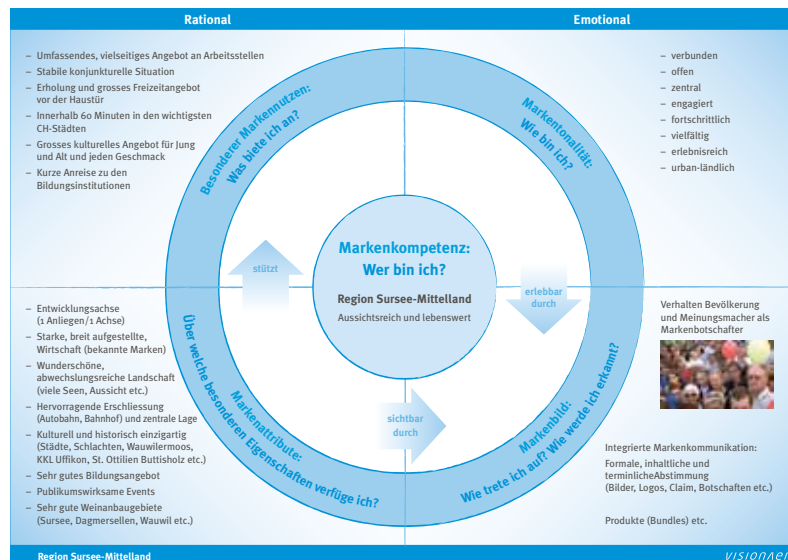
Rational

Emotional

– Umfassendes, vielseitiges Angebot an Arbeitsstellen
– Stabile konjunkturelle Situation
– Erholung und grosses Freizeitangebot vor der Haustür
– Innerhalb 60 Minuten in den wichtigsten CH-Städten
– Grosses kulturelles Angebot für Jung und Alt und jeden Geschmack
– Kurze Anreise zu den Bildungsinstitutionen

– verbunden
– offen
– zentral
– engagiert
– fortschrittlich
– vielfältig
– erlebnisreich
– urban-ländlich

Besonderer Markennutzen: Was biete ich an?

Markentonalität: Wie bin ich?

stützt

Markenkompetenz: Wer bin ich?

Region Sursee-Mittelland

Aussichtsreich und lebenswert

erlebbar durch

– Entwicklungsachse (1 Anliegen/1 Achse)
– Starke, breit aufgestellte, Wirtschaft (bekannte Marken)
– Wunderschöne, abwechslungsreiche Landschaft (viele Seen, Aussicht etc.)
– Hervorragende Erschliessung (Autobahn, Bahnhof) und zentrale Lage
– Kulturell und historisch einzigartig (Städte, Schlachten, Wauwilermoos, KKL Uffikon, St. Ottilien Buttisholz etc.)
– Sehr gutes Bildungsangebot
– Publikumswirksame Events
– Sehr gute Weinanbaugebiete (Sursee, Dagmersellen, Wauwil etc.)

Verhalten Bevölkerung und Meinungsmacher als Markenbotschafter

Über welche besonderen Eigenschaften verfüge ich?

Markenattribute:

sichtbar durch

Markenbild: Wie trete ich auf? Wie werde ich erkannt?

Integrierte Markenkommunikation: Formale, inhaltliche und terminlicheAbstimmung (Bilder, Logos, Claim, Botschaften etc.)

Produkte (Bundles) etc.

Region Sursee-Mittelland

visionen